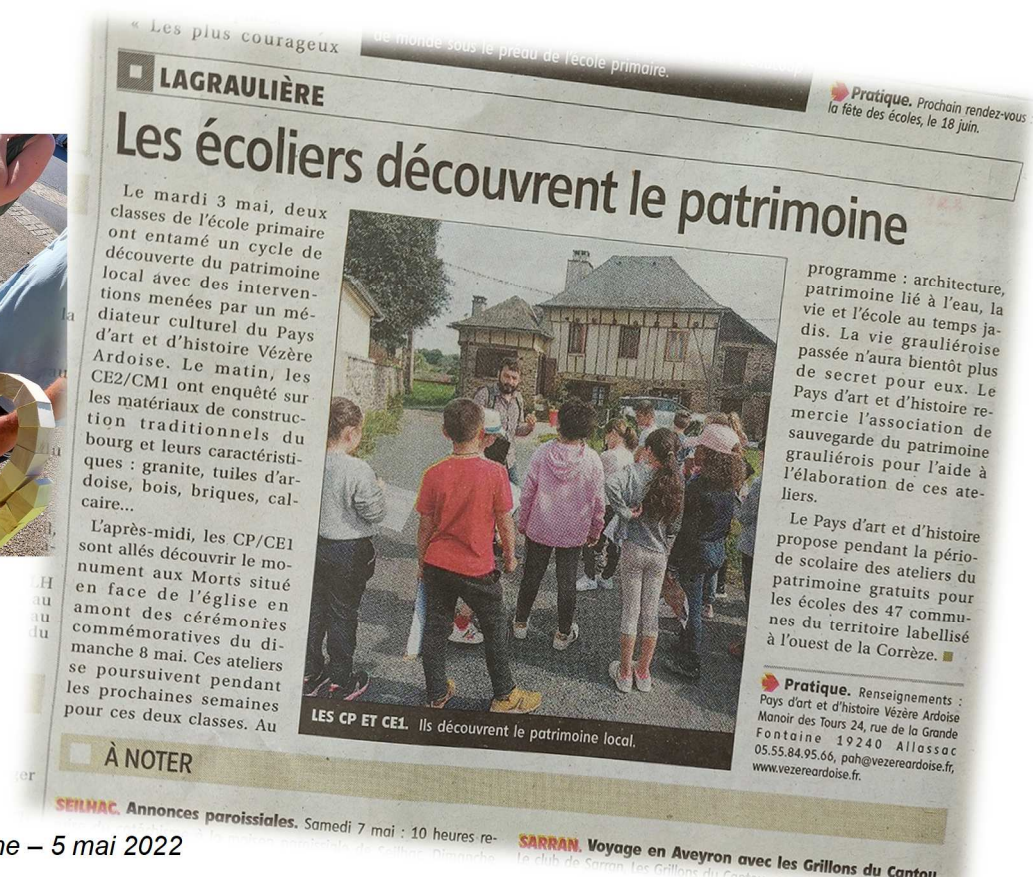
« Les plus courageux

de monde sous le préau de l'école primaire.

LAGRAULIÈRE

Pratique. Prochain rendez-vous la fête des écoles, le 18 juin.

Les écoliers découvrent le patrimoine

Le mardi 3 mai, deux classes de l'école primaire ont entamé un cycle de découverte du patrimoine local avec des interventions menées par un médiateur culturel du Pays d'art et d'histoire Vézère Ardoise. Le matin, les CE2/CM1 ont enquêté sur les matériaux de construction traditionnels du bourg et leurs caractéristiques : granite, tuiles d'ardoise, bois, briques, calcaire...

L'après-midi, les CP/CE1 sont allés découvrir le monument aux Morts situé en face de l'église en amont des cérémonies commémoratives du dimanche 8 mai. Ces ateliers se poursuivent pendant les prochaines semaines pour ces deux classes. Au

LES CP ET CE1. Ils découvrent le patrimoine local.

programme : architecture, patrimoine lié à l'eau, la vie et l'école au temps jadis. La vie grauliéroise passée n'aura bientôt plus de secret pour eux. Le Pays d'art et d'histoire remercie l'association de sauvegarde du patrimoine grauliérois pour l'aide à l'élaboration de ces ateliers.

Le Pays d'art et d'histoire propose pendant la période de scolaire des ateliers du patrimoine gratuits pour les écoles des 47 communes du territoire labellisé à l'ouest de la Corrèze. ■

Pratique. Renseignements : Pays d'art et d'histoire Vézère Ardoise Manoir des Tours 24, rue de la Grande Fontaine 19240 Allassac 05.55.84.95.66, pah@vezereardoise.fr, www.vezereardoise.fr.

À NOTER

SEILHAC. Annonces paroissiales. Samedi 7 mai : 10 heures re-

SARRAN. Voyage en Aveyron avec les Grillons du Cantou

ne – 5 mai 2022